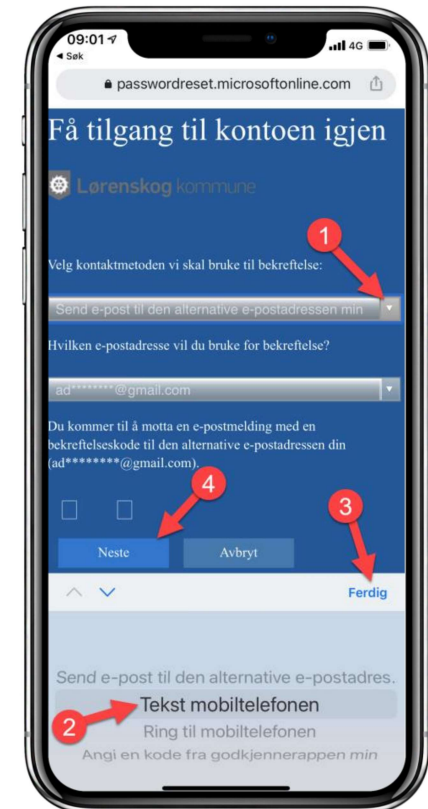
09:01
◂ Søk
4G

passwordreset.microsoftonline.com

Få tilgang til kontoen igjen

Lørenskog kommune

1

Velg kontaktmetoden vi skal bruke til bekreftelse:

Send e-post til den alternative e-postadressen min

Hvilken e-postadresse vil du bruke for bekreftelse?

ad********@gmail.com

Du kommer til å motta en e-postmelding med en bekreftelseskode til den alternative e-postadressen din (ad********@gmail.com).

4

3

Neste

Avbryt

Ferdig

Send e-post til den alternative e-postadres.

Tekst mobiltelefonen

2

Ring til mobiltelefonen

Angi en kode fra godkjennerappen min